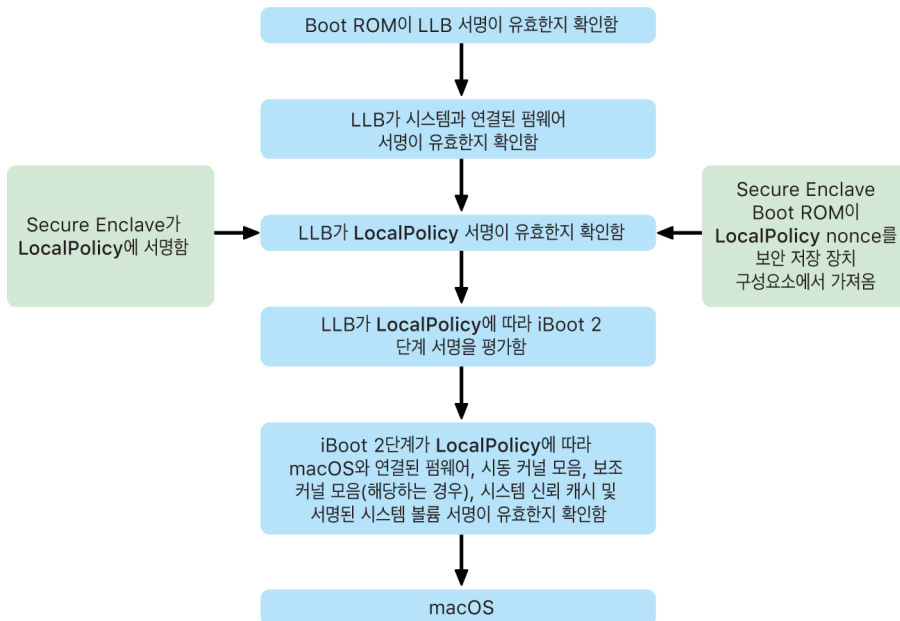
Boot ROM이 LLB 서명이 유효한지 확인함

LLB가 시스템과 연결된 펌웨어 서명이 유효한지 확인함

Secure Enclave가 LocalPolicy에 서명함

LLB가 LocalPolicy 서명이 유효한지 확인함

Secure Enclave Boot ROM이 LocalPolicy nonce를 보안 저장 장치 구성요소에서 가져옴

LLB가 LocalPolicy에 따라 iBoot 2 단계 서명을 평가함

iBoot 2단계가 LocalPolicy에 따라 macOS와 연결된 펌웨어, 시동 커널 모음, 보조 커널 모음(해당하는 경우), 시스템 신뢰 캐시 및 서명된 시스템 볼륨 서명이 유효한지 확인함

macOS